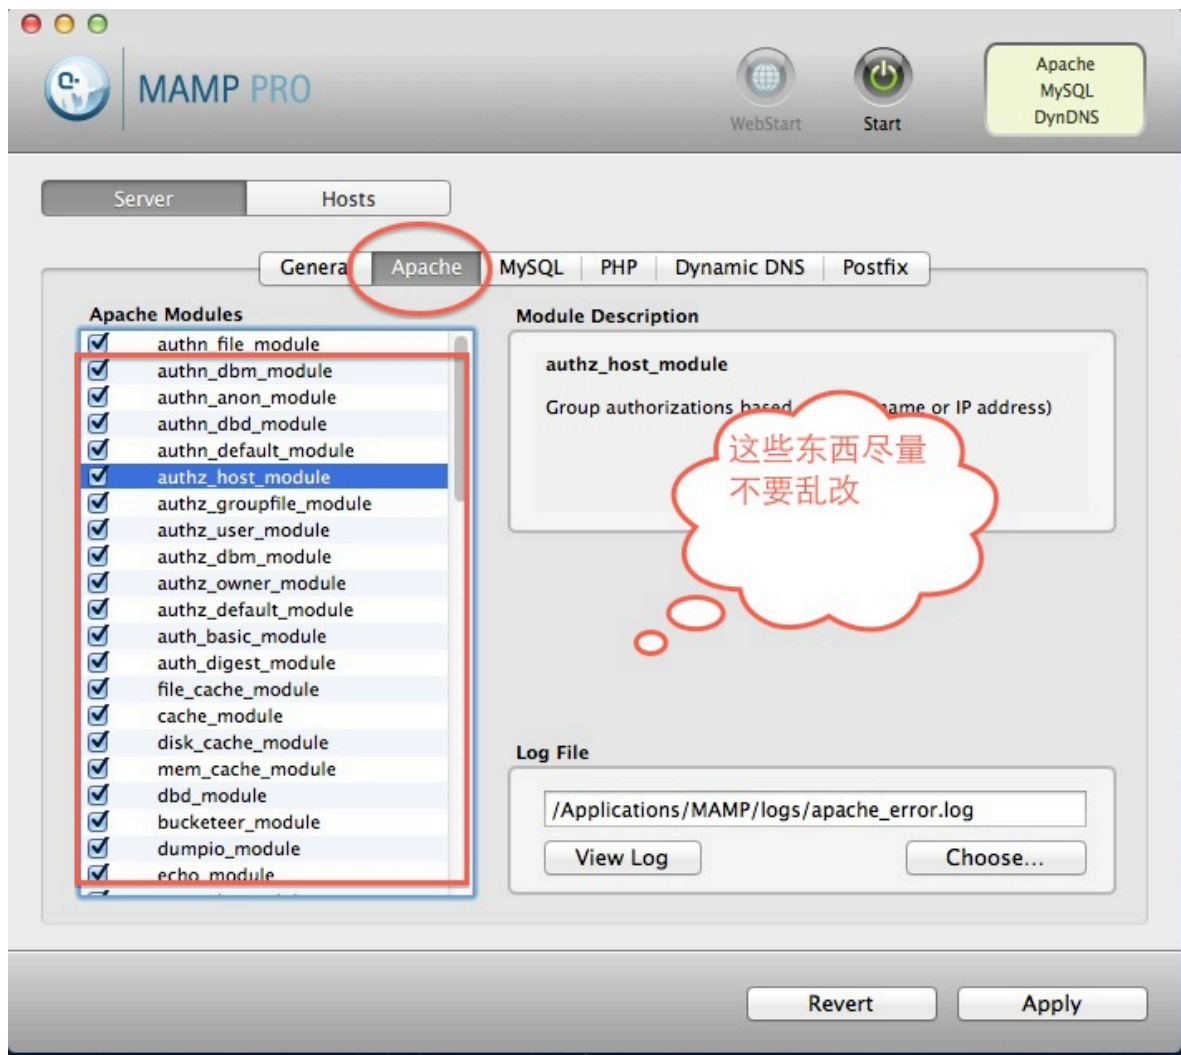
MAMP PRO

WebStart

Start

Apache
MySQL
DynDNS

Server

Hosts

Genera

Apache

MySQL

PHP

Dynamic DNS

Postfix

Apache Modules

authn_file_module
authn_dbm_module
authn_anon_module
authn_dbd_module
authn_default_module
authz_host_module
authz_groupfile_module
authz_user_module
authz_dbm_module
authz_owner_module
authz_default_module
auth_basic_module
auth_digest_module
file_cache_module
cache_module
disk_cache_module
mem_cache_module
dbd_module
bucketeer_module
dumpio_module
echo_module

Module Description

authz_host_module

Group authorizations based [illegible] name or IP address)

这些东西尽量
不要乱改

Log File

/Applications/MAMP/logs/apache_error.log

View Log

Choose...

Revert

Apply